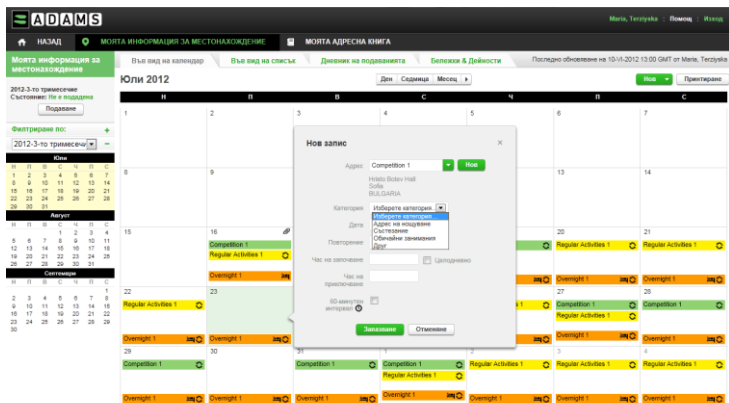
ADAMS

Maria, Terziyska | Помощ | Изход

НАЗАД | МОЯТА ИНФОРМАЦИЯ ЗА МЕСТОНАХОЖДЕНИЕ | МОЯТА АДРЕСНА КНИГА

Моята информация за местонахождение

2012-3-то тримесечие
Състояние: Не е подадена
Подаване

Филтриране по:
2012-3-то тримесечие

Юли
| н | в | с | ч | п | с | н |
|---|---|---|---|---|---|---|
| 1 | 2 | 3 | 4 | 5 | 6 | 7 |
| 8 | 9 | 10 | 11 | 12 | 13 | 14 |
| 15 | 16 | 17 | 18 | 19 | 20 | 21 |
| 22 | 23 | 24 | 25 | 26 | 27 | 28 |
| 29 | 30 | 31 | | | | |

Август
| н | в | с | ч | п | с | н |
|---|---|---|---|---|---|---|
| | | 1 | 2 | 3 | 4 | |
| 5 | 6 | 7 | 8 | 9 | 10 | 11 |
| 12 | 13 | 14 | 15 | 16 | 17 | 18 |
| 19 | 20 | 21 | 22 | 23 | 24 | 25 |
| 26 | 27 | 28 | 29 | 30 | 31 | |

Септември
| н | в | с | ч | п | с | н |
|---|---|---|---|---|---|---|
| | | | | | | 1 |
| 2 | 3 | 4 | 5 | 6 | 7 | 8 |
| 9 | 10 | 11 | 12 | 13 | 14 | 15 |
| 16 | 17 | 18 | 19 | 20 | 21 | 22 |
| 23 | 24 | 25 | 26 | 27 | 28 | 29 |
| 30 | | | | | | |

Във вид на календар | Във вид на списък | Дневник на подаванията | Бележки & Дейности

Последно обновяване на 10-VI-2012 13:00 GMT от Maria, Terziyska

Юли 2012

Ден | Седмица | Месец

Нов | Принтиране

| Н | П | В | С | Ч | П | С |
|---|---|---|---|---|---|---|
| 1 | 2 | 3 | 4 | 5 | 6 | 7 |
| 8 | 9 | | | | 13 | 14 |
| 15 | 16 Competition 1 Regular Activities 1 Overnight 1 | | | | 20 Regular Activities 1 Overnight 1 | 21 Regular Activities 1 Overnight 1 |
| 22 Regular Activities 1 Overnight 1 | 23 Overnight 1 | | | | 27 Competition 1 Regular Activities 1 Overnight 1 | 28 Competition 1 Overnight 1 |
| 29 Competition 1 Overnight 1 | 30 Overnight 1 | 31 Competition 1 Overnight 1 | 1 Competition 1 Regular Activities 1 Overnight 1 | 2 Competition 1 Overnight 1 | 3 Competition 1 Overnight 1 | 4 Competition 1 Overnight 1 |

Нов запис

Адрес: Competition 1 | Нов
Hristo Botev Hall
Sofia
BULGARIA

Категория: Изберете категория
Изберете категория
Адрес на нощуване
Състезание
Обичайни занимания
Друг

Дата
Повторение
Час на започване | Целодневно
Час на приключване
60-минутен интервал

Запазване | Отменяне